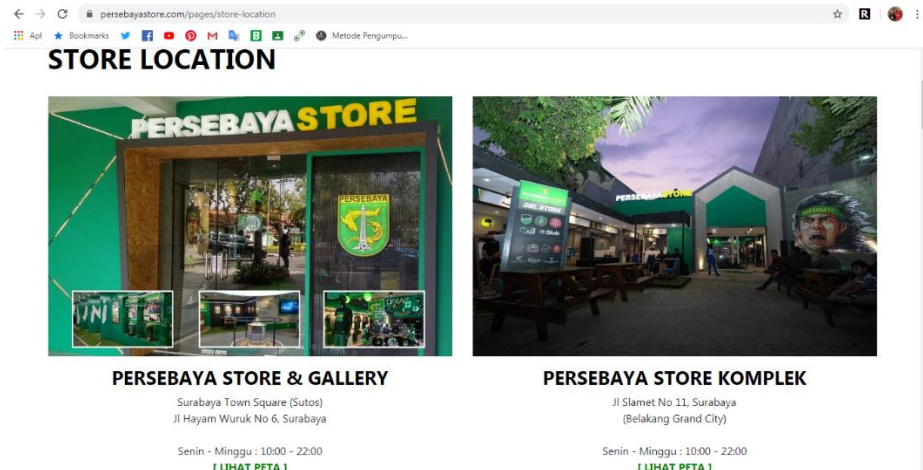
persebayastore.com/pages/store-location

Apl Bookmarks Metode Pengumpu...

STORE LOCATION

PERSEBAYA STORE

PERSEBAYA

PERSEBAYA STORE

PERSEBAYA

PERSEBAYA STORE & GALLERY

Surabaya Town Square (Sutos)
Jl Hayam Wuruk No 6, Surabaya

Senin - Minggu : 10:00 - 22:00
[ LIHAT PETA ]

PERSEBAYA STORE KOMPLEK

Jl Slamet No 11, Surabaya
(Belakang Grand City)

Senin - Minggu : 10:00 - 22:00
[ LIHAT PETA ]